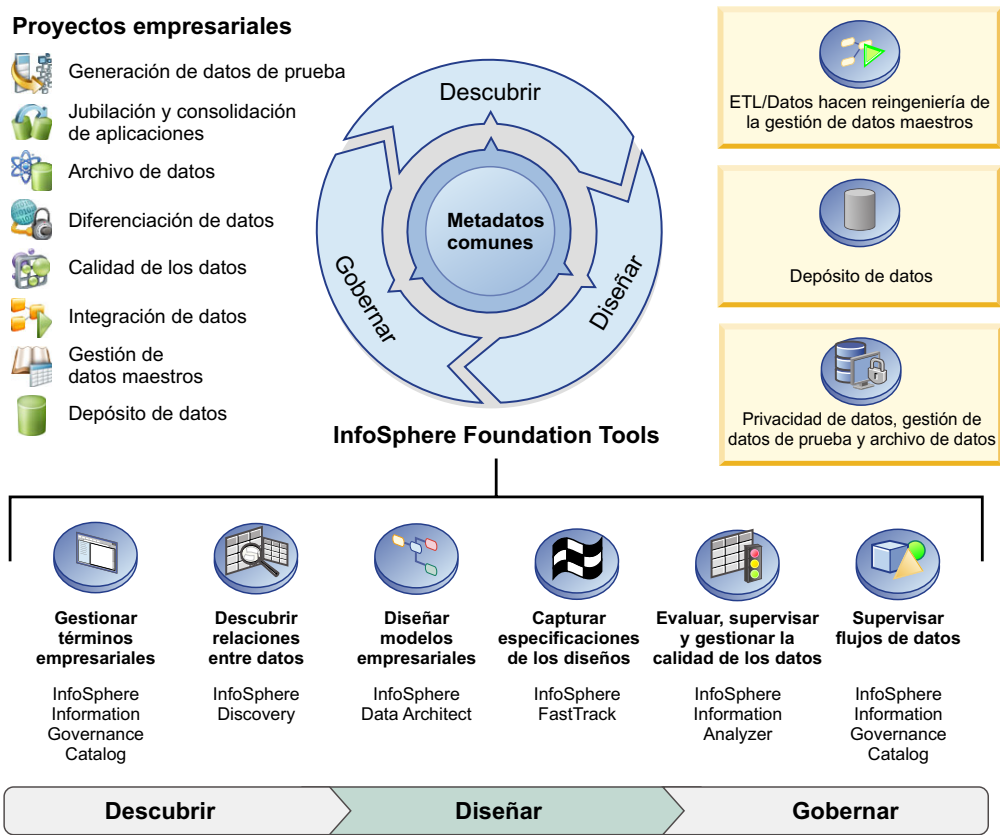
Proyectos empresariales

Generación de datos de prueba

Jubilación y consolidación de aplicaciones

Archivo de datos

Diferenciación de datos

Calidad de los datos

Integración de datos

Gestión de datos maestros

Depósito de datos

Descubrir

Metadatos comunes

Gobernar

Diseñar

InfoSphere Foundation Tools

ETL/Datos hacen reingeniería de la gestión de datos maestros

Depósito de datos

Privacidad de datos, gestión de datos de prueba y archivo de datos

Gestionar términos empresariales

InfoSphere Information Governance Catalog

Descubrir relaciones entre datos

InfoSphere Discovery

Diseñar modelos empresariales

InfoSphere Data Architect

Capturar especificaciones de los diseños

InfoSphere FastTrack

Evaluar, supervisar y gestionar la calidad de los datos

InfoSphere Information Analyzer

Supervisar flujos de datos

InfoSphere Information Governance Catalog

Descubrir

Diseñar

Gobernar